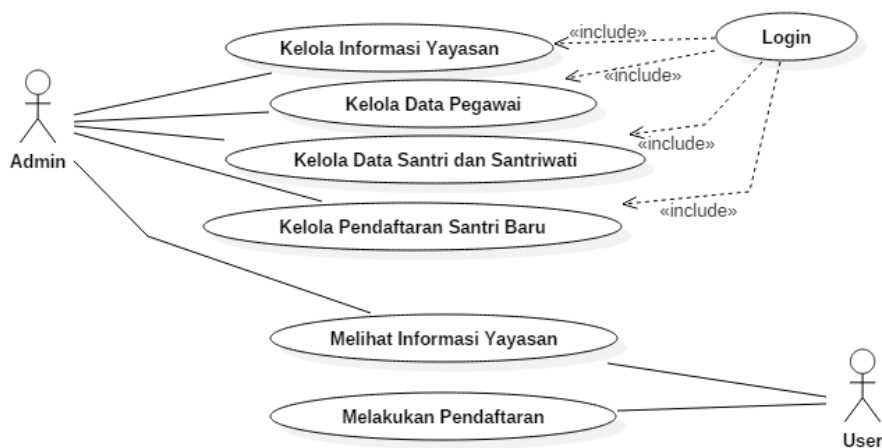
Kelola Informasi Yayasan
«include»
Login
«include»
Kelola Data Pegawai
Admin
«include»
Kelola Data Santri dan Santriwati
«include»
Kelola Pendaftaran Santri Baru
Melihat Informasi Yayasan
Melakukan Pendaftaran
User